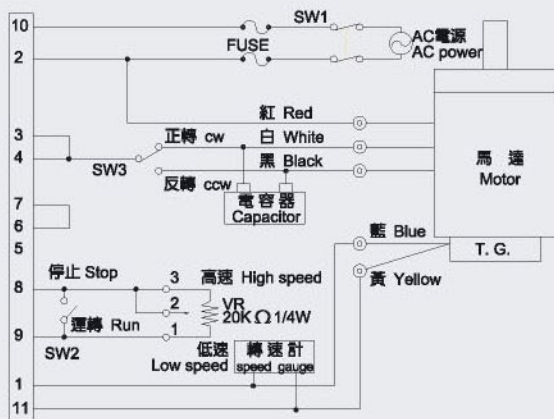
10
2
SW1
FUSE
AC電源
AC power
紅 Red
3
4
正轉 cw
白 White
SW3
黑 Black
馬 達
Motor
反轉 ccw
電容器
Capacitor
7
5
6
藍 Blue
T. G.
停止 Stop
3
高速 High speed
8
黃 Yellow
2
VR
20K $\Omega$ 1/4W
運轉 Run
1
9
SW2
低速
Low speed
轉速計
speed gauge
1
11